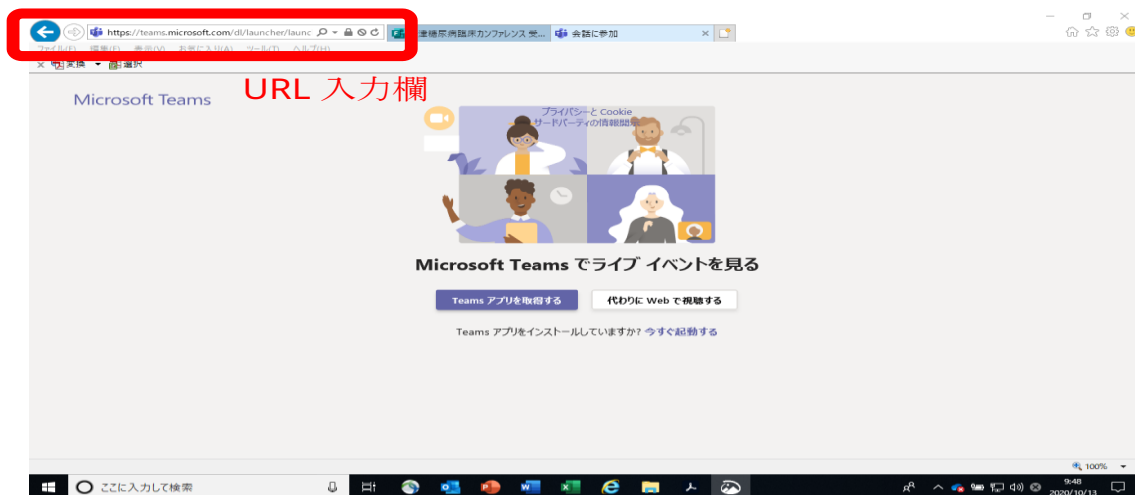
https://teams.microsoft.com/dl/launcher/launc
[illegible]糖尿病臨床カンファレンス 受...
会話に参加
ファイル(F) 編集(E) 表示(V) お気に入り(A) ツール(T) ヘルプ(H)
変換 選択

URL 入力欄

Microsoft Teams

プライバシーと Cookie
サードパーティの情報開示

Microsoft Teams でライブ イベントを見る

Teams アプリを取得する
代わりに Web で視聴する

Teams アプリをインストールしていますか? 今すぐ起動する

100%

ここに入力して検索

9:48
2020/10/13